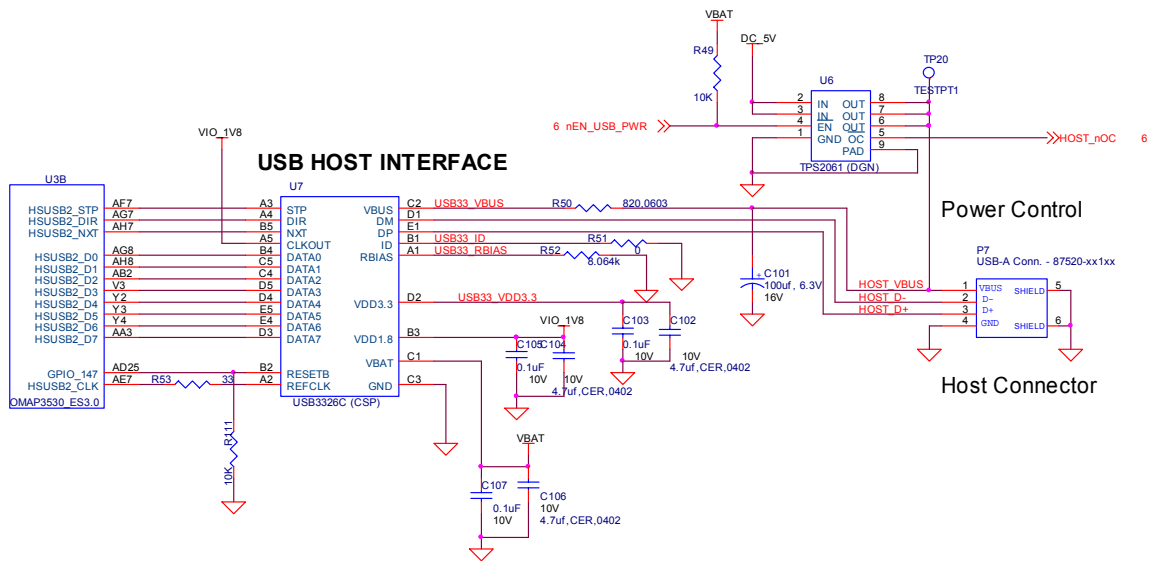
VBAT
R49
10K
DC_5V
U6
TP20
TESTPT1
6 nEN_USB_PWR
2 IN OUT 8
3 IN OUT 7
4 EN OUT 6
1 GND OC 5
PAD 9
TPS2061 (DGN)
HOST_nOC 6

VIO_1V8
USB HOST INTERFACE
U3B
U7
HSUSB2_STP AF7 A3 STP
HSUSB2_DIR AG7 A4 DIR
HSUSB2_NXT AH7 B5 NXT
A5 CLKOUT
HSUSB2_D0 AG8 B4 DATA0
HSUSB2_D1 AH8 C5 DATA1
HSUSB2_D2 AB2 C4 DATA2
HSUSB2_D3 V3 D5 DATA3
HSUSB2_D4 Y2 D4 DATA4
HSUSB2_D5 Y3 E5 DATA5
HSUSB2_D6 Y4 E4 DATA6
HSUSB2_D7 AA3 D3 DATA7
GPIO_147 AD25 B2 RESETB
HSUSB2_CLK AE7 R53 33 A2 REFCLK
OMAP3530_ES3.0
R111
10K
VBUS C2 USB33_VBUS R50 820,0603
DM D1
DP E1
ID B1 USB33_ID R51 0
RBIAS A1 USB33_RBIAS R52 8.064k
VDD3.3 D2 USB33_VDD3.3
VDD1.8 B3
VBAT C1
GND C3
USB3326C (CSP)
VIO_1V8
C105 C104
0.1uF 10V
10V 4.7uf,CER,0402
C103 C102
0.1uF 10V
10V 4.7uf,CER,0402
C101 100uf, 6.3V 16V
VBAT
C107 0.1uF 10V
C106 10V 4.7uf,CER,0402

Power Control
P7
USB-A Conn. - 87520-xx1xx
HOST_VBUS 1 VBUS SHIELD 5
HOST_D- 2 D-
HOST_D+ 3 D+
4 GND SHIELD 6
Host Connector